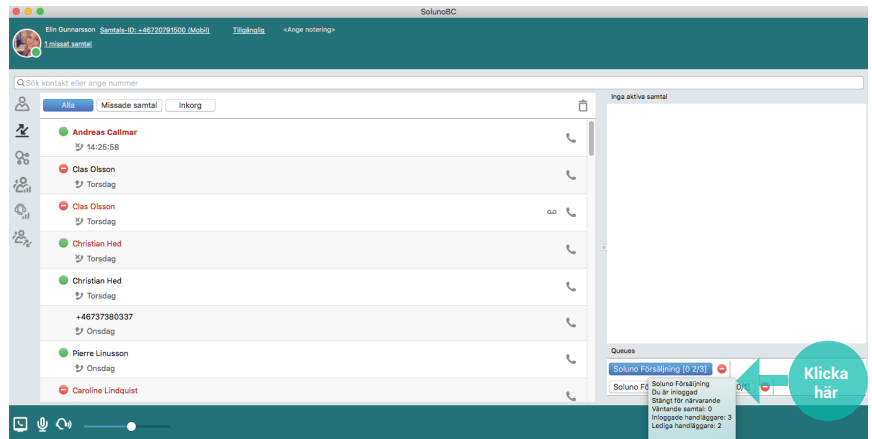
SolunoBC

Elin Gunnarsson Samtals-ID: +46720791500 (Mobil) Tillgänglig <Ange notering>
1 missat samtal

Sök kontakt eller ange nummer

Alla Missade samtal Inkorg

Andreas Callmar
14:25:58

Clas Olsson
Torsdag

Clas Olsson
Torsdag

Christian Hed
Torsdag

Christian Hed
Torsdag

+46737380337
Onsdag

Pierre Linusson
Onsdag

Caroline Lindquist

Inga aktiva samtal

Queues

Soluno Försäljning [0 2/3]

Soluno Fö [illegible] 0/1]

Soluno Försäljning
Du är inloggad
Stängt för närvarande
Väntande samtal: 0
Inloggade handläggare: 3
Lediga handläggare: 2

Klicka här